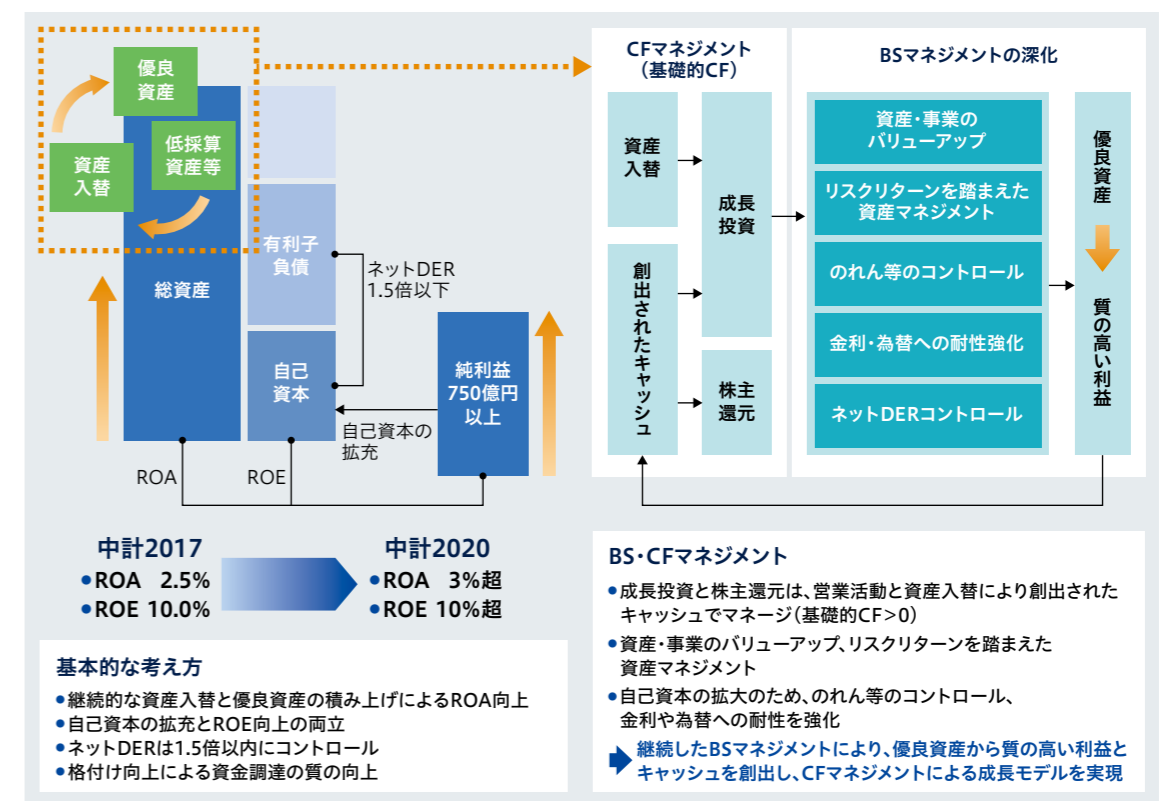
優良資産

資産入替

低採算資産等

総資産

有利子負債

ネットDER 1.5倍以下

自己資本

自己資本の拡充

純利益750億円以上

ROA

ROE

CFマネジメント（基礎的CF）

資産入替

創出されたキャッシュ

成長投資

株主還元

BSマネジメントの深化

資産・事業のバリューアップ

リスクリターンを踏まえた資産マネジメント

のれん等のコントロール

金利・為替への耐性強化

ネットDERコントロール

優良資産

質の高い利益

中計2017
• ROA 2.5%
• ROE 10.0%

中計2020
• ROA 3%超
• ROE 10%超

基本的な考え方
• 継続的な資産入替と優良資産の積み上げによるROA向上
• 自己資本の拡充とROE向上の両立
• ネットDERは1.5倍以内にコントロール
• 格付け向上による資金調達の質の向上

BS・CFマネジメント
• 成長投資と株主還元は、営業活動と資産入替により創出されたキャッシュでマネージ（基礎的CF＞0）
• 資産・事業のバリューアップ、リスクリターンを踏まえた資産マネジメント
• 自己資本の拡大のため、のれん等のコントロール、金利や為替への耐性を強化
継続したBSマネジメントにより、優良資産から質の高い利益とキャッシュを創出し、CFマネジメントによる成長モデルを実現